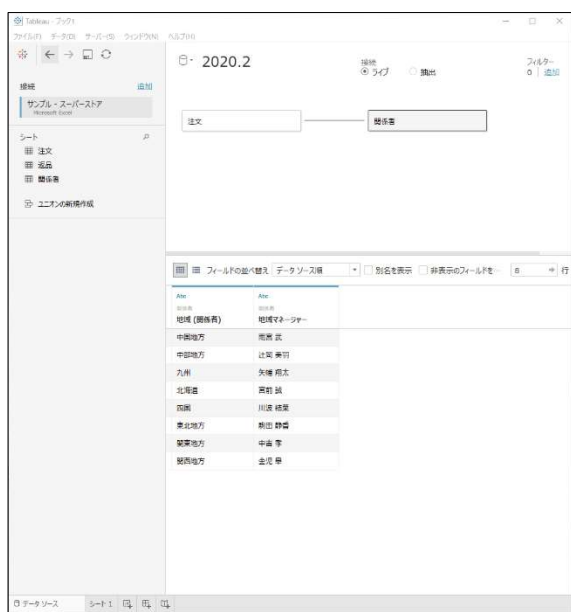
Tableau - ブック1
ファイル(F) データ(D) サーバー(S) ウィンドウ(N) ヘルプ(H)

2020.2

接続 ◉ ライブ ○ 抽出

フィルター 0 | 追加

接続 追加
サンプル - スーパーストア
Microsoft Excel

シート
注文
返品
関係者

ユニオンの新規作成

注文

関係者

フィールドの並べ替え データ ソース順 別名を表示 非表示のフィールドを 8 行

| Abc 関係者 地域 (関係者) | Abc 関係者 地域マネージャー |
|---|---|
| 中国地方 | 南雲 武 |
| 中部地方 | 辻岡 弥羽 |
| 九州 | 矢嶋 雨太 |
| 北海道 | 宮野 誠 |
| 四国 | 川波 結菜 |
| 東北地方 | 新田 静香 |
| 関東地方 | 中曽 孝 |
| 関西地方 | 金沢 巣 |

データ ソース シート 1